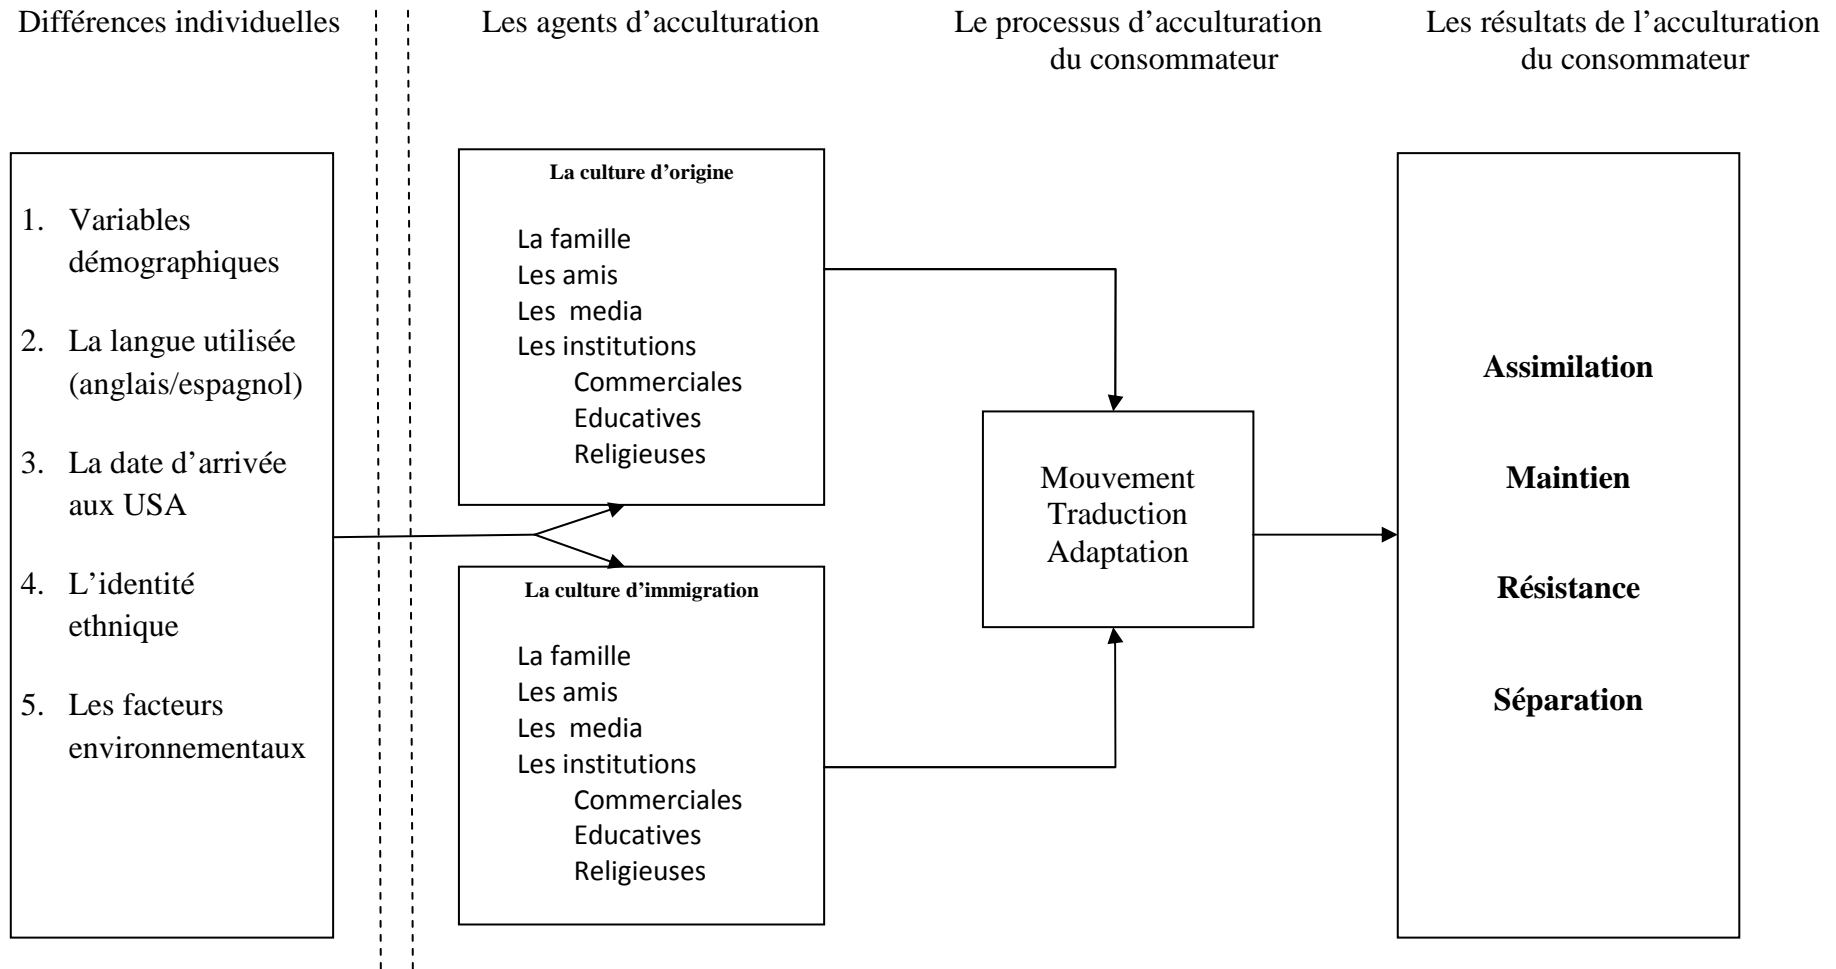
Différences individuelles

Les agents d'acculturation

Le processus d'acculturation du consommateur

Les résultats de l'acculturation du consommateur

1. Variables démographiques
2. La langue utilisée (anglais/espagnol)
3. La date d'arrivée aux USA
4. L'identité ethnique
5. Les facteurs environnementaux

La culture d'origine

La famille
Les amis
Les media
Les institutions
Commerciales
Educatives
Religieuses

La culture d'immigration

La famille
Les amis
Les media
Les institutions
Commerciales
Educatives
Religieuses

Mouvement
Traduction
Adaptation

Assimilation

Maintien

Résistance

Séparation